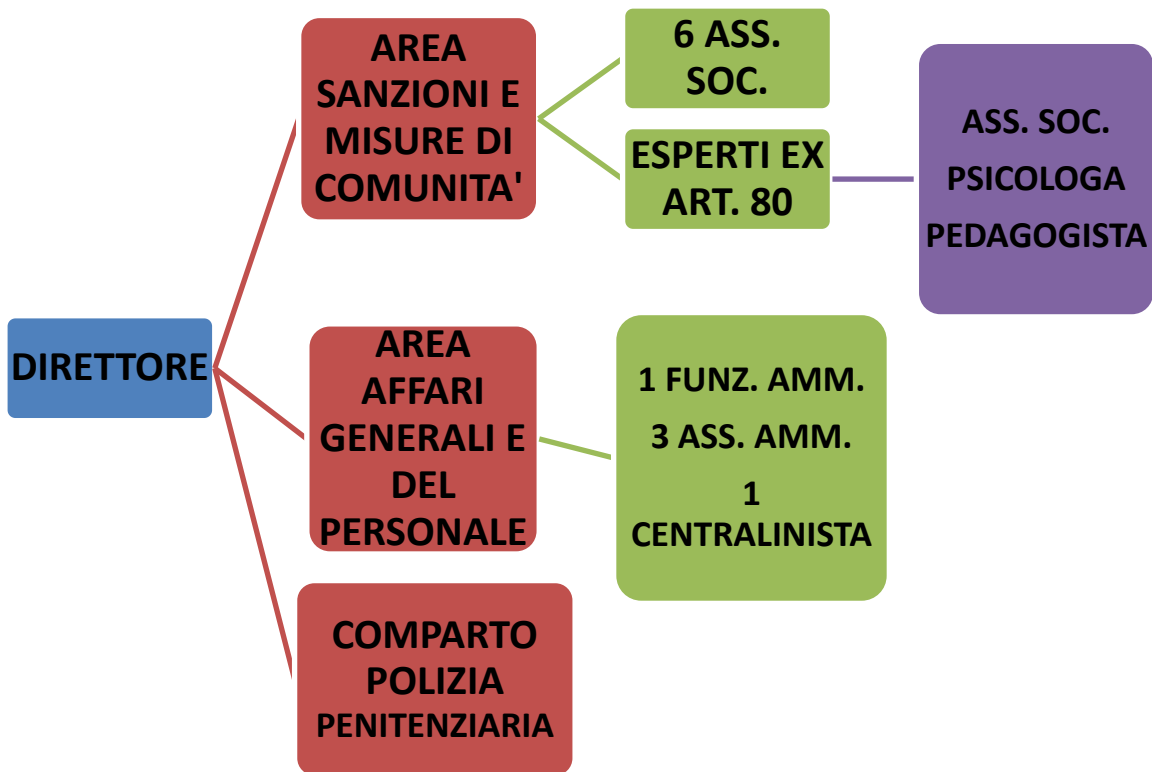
DIRETTORE

AREA SANZIONI E MISURE DI COMUNITA'

6 ASS. SOC.

ESPERTI EX ART. 80

ASS. SOC.
PSICOLOGA
PEDAGOGISTA

AREA AFFARI GENERALI E DEL PERSONALE

1 FUNZ. AMM.
3 ASS. AMM.
1 CENTRALINISTA

COMPARTO POLIZIA PENITENZIARIA